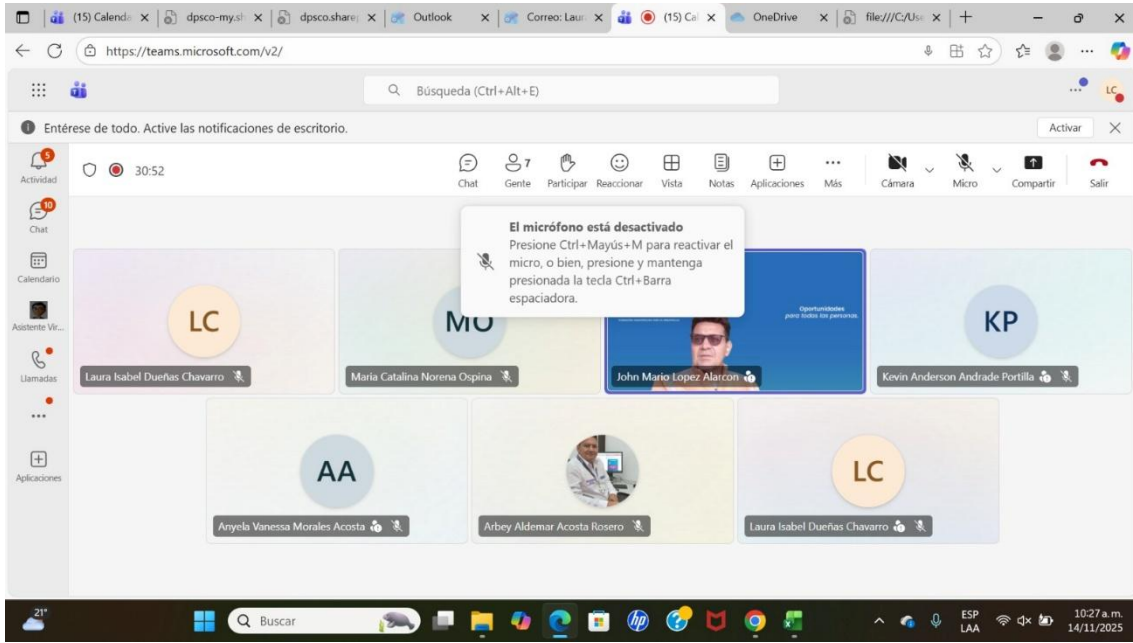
(15) Calenda × | dpsco-my.sh × | dpsco.share × | Outlook × | Correo: Laur × | (15) Cal × | OneDrive × | file:///C:/Us × | +

https://teams.microsoft.com/v2/

Búsqueda (Ctrl+Alt+E)

LC

Entérese de todo. Active las notificaciones de escritorio.

Activar

5
Actividad

10
Chat

Calendario

Asistente Vir...

Llamadas

...

Aplicaciones

30:52

Chat

7
Gente

Participar

Reaccionar

Vista

Notas

Aplicaciones

Más

Cámara

Micro

Compartir

Salir

El micrófono está desactivado
Presione Ctrl+Mayús+M para reactivar el micro, o bien, presione y mantenga presionada la tecla Ctrl+Barra espaciadora.

LC
Laura Isabel Dueñas Chavarro

MO
Maria Catalina Norena Ospina

Oportunidades para todas las personas
John Mario Lopez Alarcon

KP
Kevin Anderson Andrade Portilla

AA
Anyela Vanessa Morales Acosta

Arbey Aldemar Acosta Rosero

LC
Laura Isabel Dueñas Chavarro

21°

Buscar

ESP
LAA

10:27 a.m.
14/11/2025